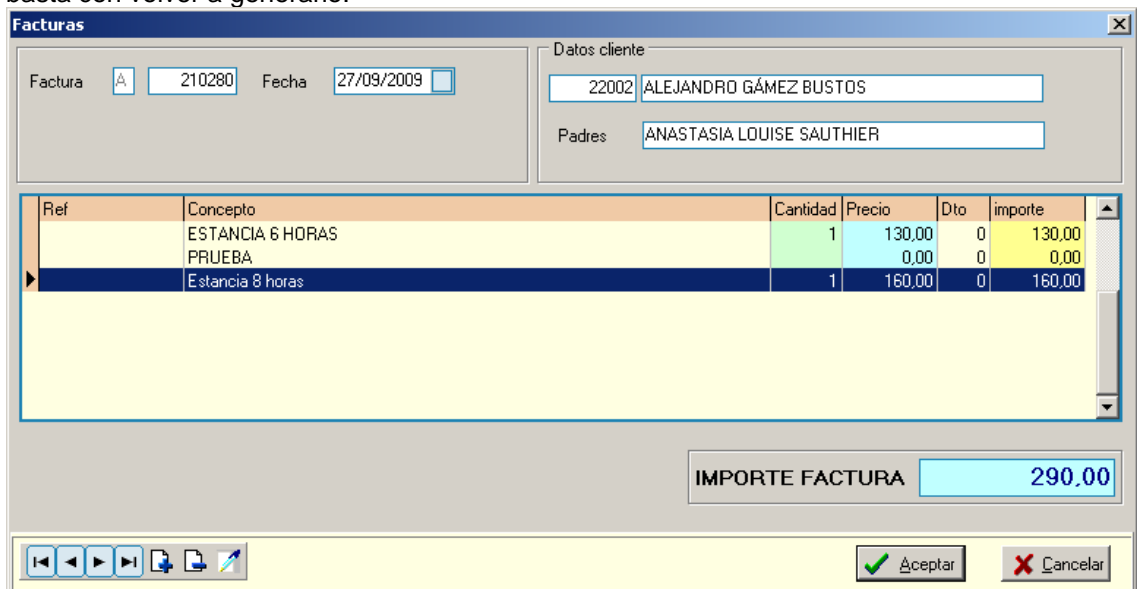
basta con volver a generarlo.

Facturas

Factura A 210280 Fecha 27/09/2009

Datos cliente
22002 ALEJANDRO GÁMEZ BUSTOS
Padres ANASTASIA LOUISE SAUTHIER

| Ref | Concepto | Cantidad | Precio | Dto | importe |
|---|---|---|---|---|---|
| | ESTANCIA 6 HORAS | 1 | 130,00 | 0 | 130,00 |
| | PRUEBA | | 0,00 | 0 | 0,00 |
| | Estancia 8 horas | 1 | 160,00 | 0 | 160,00 |

IMPORTE FACTURA 290,00

Aceptar Cancelar